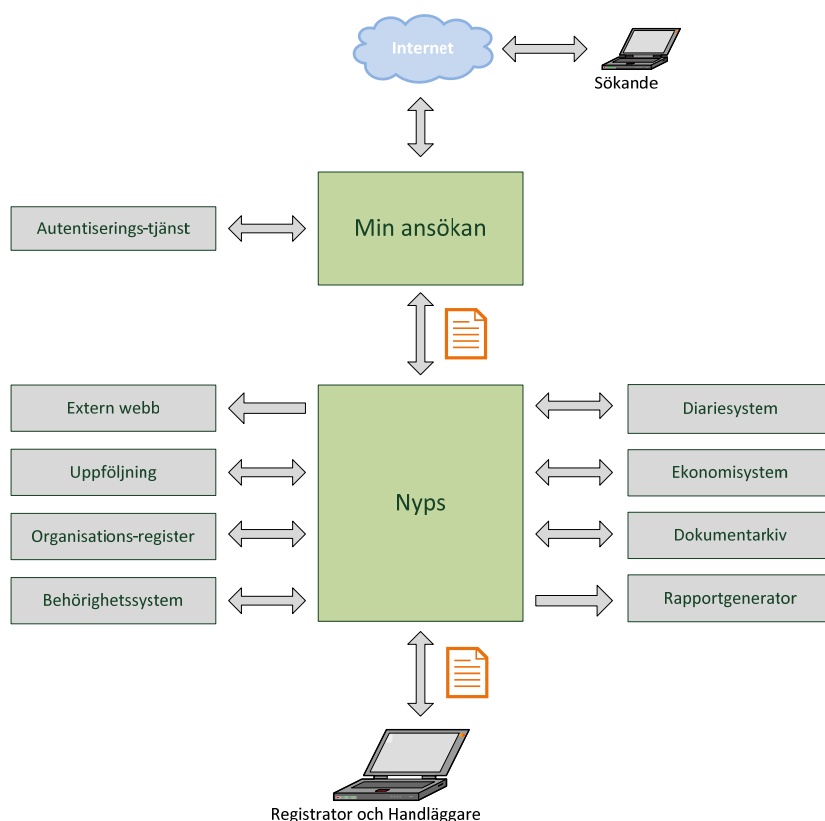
Internet

Sökande

Autentiserings-tjänst

Min ansökan

Extern webb

Uppföljning

Organisations-register

Behörighetssystem

Nyps

Diariesystem

Ekonomisystem

Dokumentarkiv

Rapportgenerator

Registrator och Handläggare